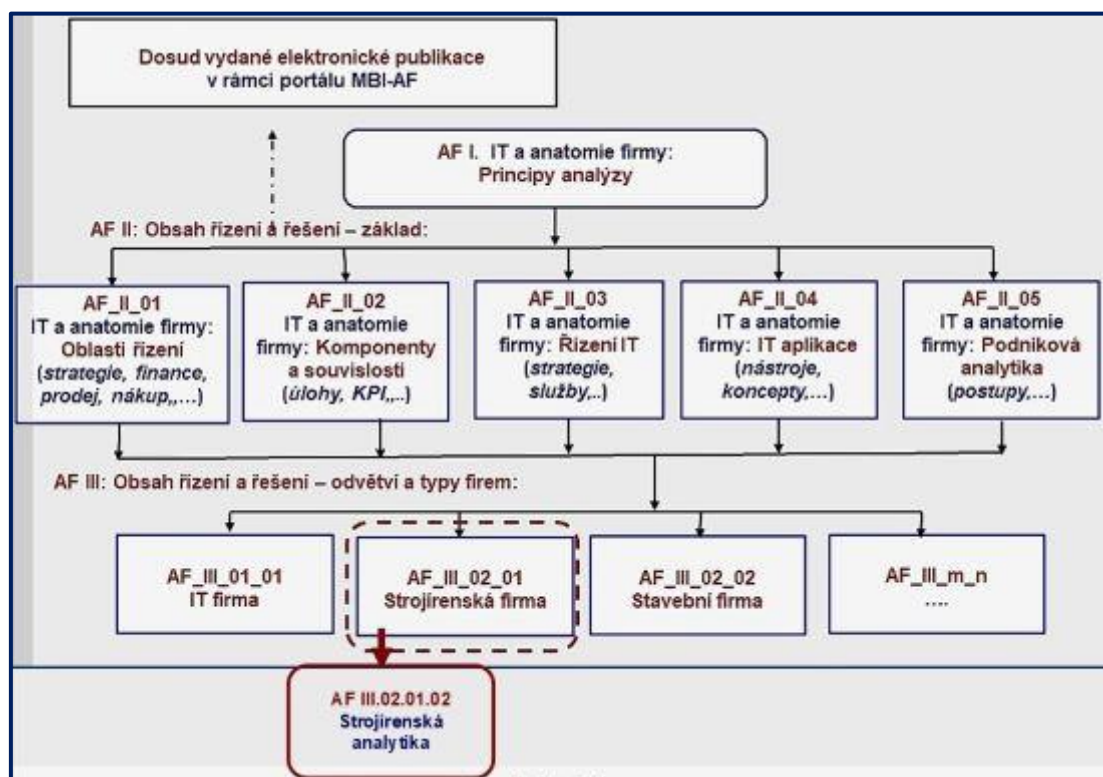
Dosud vydané elektronické publikace v rámci portálu MBI-AF

AF I. IT a anatomie firmy: Principy analýzy

AF II: Obsah řízení á řešení – základ:

AF_II_01
IT a anatomie firmy: Oblasti řízení (strategie, finance, prodej, nákup,,...)

AF_II_02
IT a anatomie firmy: Komponenty a souvislosti (úlohy, KPI,..)

AF_II_03
IT a anatomie firmy: Řízení IT (strategie, služby,..)

AF_II_04
IT a anatomie firmy: IT aplikace (nástroje, koncepty,...)

AF_II_05
IT a anatomie firmy: Podniková analytika (postupy,...)

AF III: Obsah řízení a řešení – odvětví a typy firem:

AF_III_01_01
IT firma

AF_III_02_01
Strojírenská firma

AF_III_02_02
Stavební firma

AF_III_m_n
....

AF III.02.01.02
Strojírenská analytika